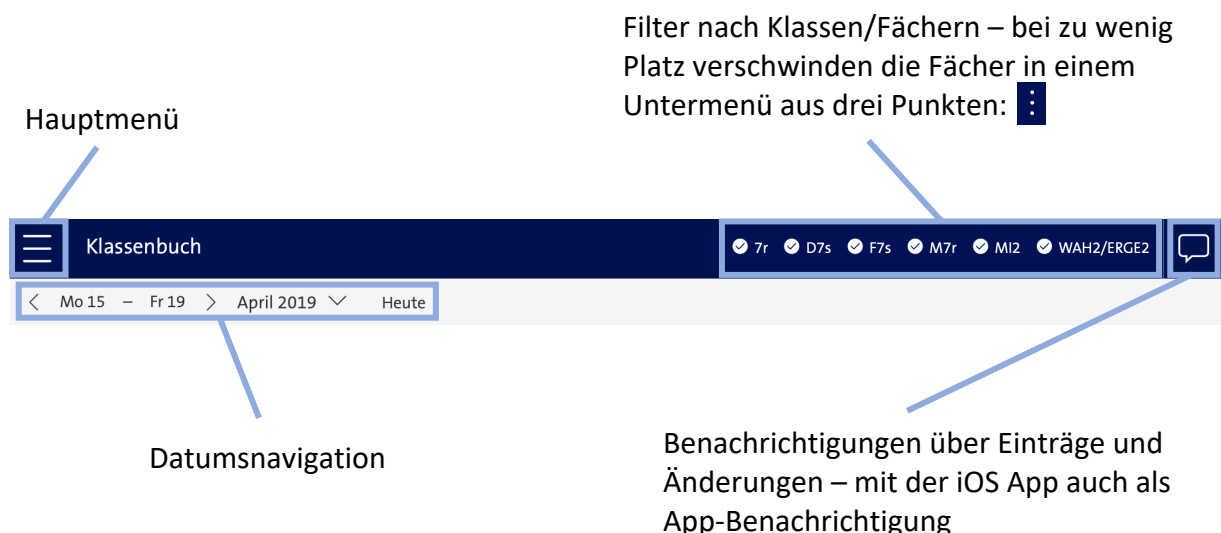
Filter nach Klassen/Fächern – bei zu wenig Platz verschwinden die Fächer in einem Untermenü aus drei Punkten: ⋮

Hauptmenü

Klassenbuch

7r D7s F7s M7r MI2 WAH2/ERGE2

Mo 15 – Fr 19 April 2019 Heute

Datumsnavigation

Benachrichtigungen über Einträge und Änderungen – mit der iOS App auch als App-Benachrichtigung